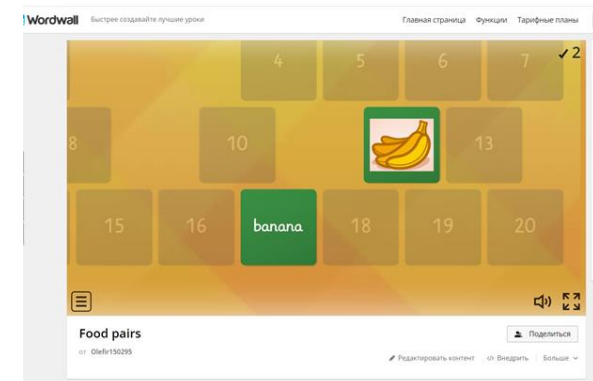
Wordwall Быстрее создавайте лучшие уроки

Главная страница Функции Тарифные планы

✓2

4 5 6 7

8 10 13

15 16 banana 18 19 20

Food pairs

от Olefir150295

Поделиться

Редактировать контент </> Внедрить Больше